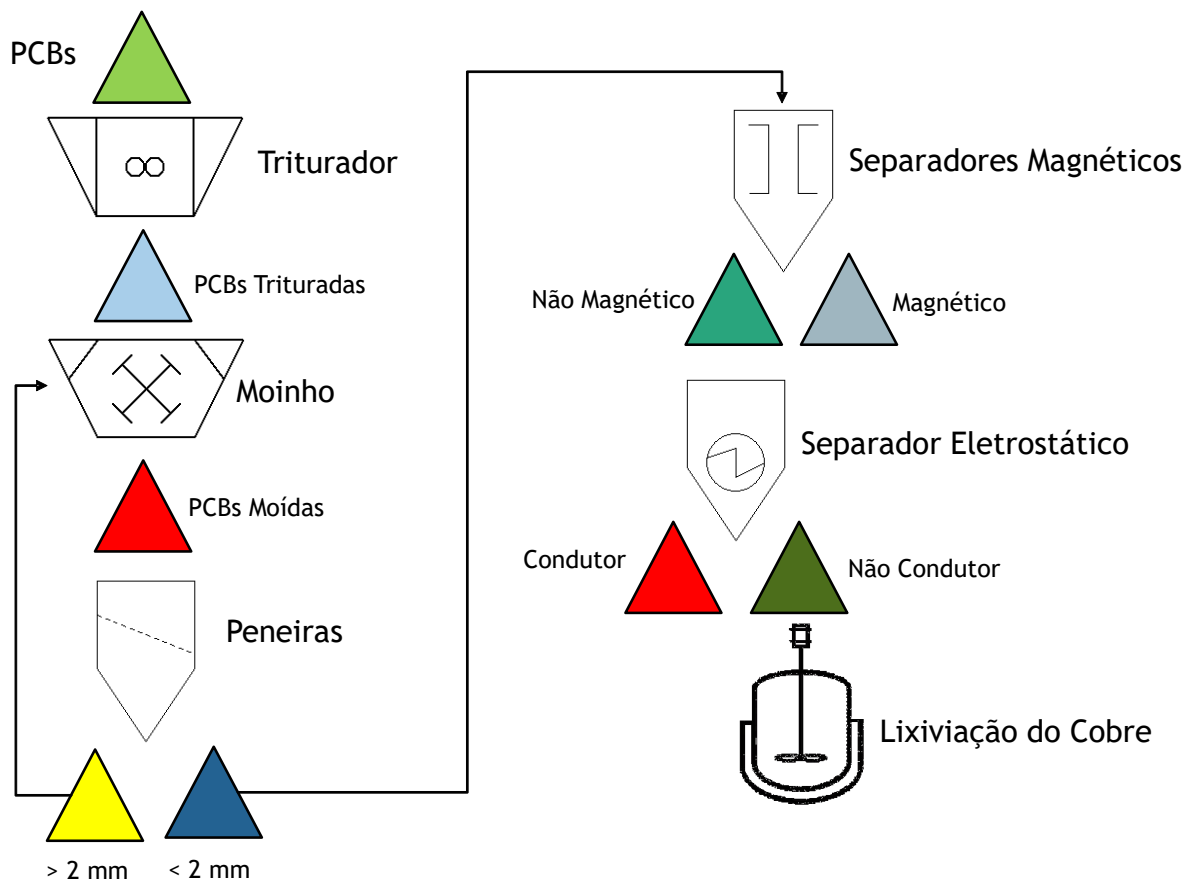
PCBs

Triturador

PCBs Trituradas

Moinho

PCBs Moídas

Peneiras

> 2 mm

< 2 mm

Separadores Magnéticos

Não Magnético

Magnético

Separador Eletrostático

Condutor

Não Condutor

Lixiviação do Cobre